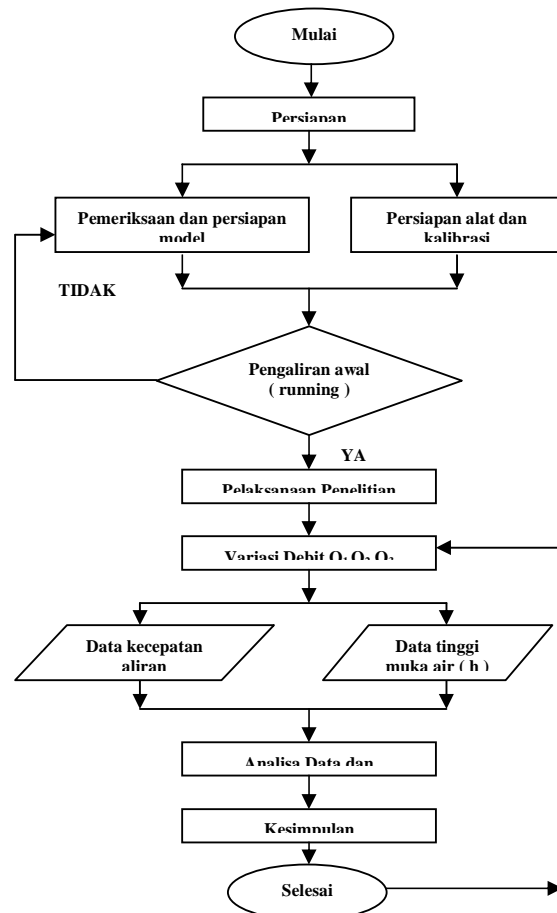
Mulai

Persiapan

Pemeriksaan dan persiapan model

Persiapan alat dan kalibrasi

TIDAK

Pengaliran awal ( running )

YA

Pelaksanaan Penelitian

Variasi Debit $Q_1 Q_2 Q_3$

Data kecepatan aliran

Data tinggi muka air ( h )

Analisa Data dan

Kesimpulan

Selesai